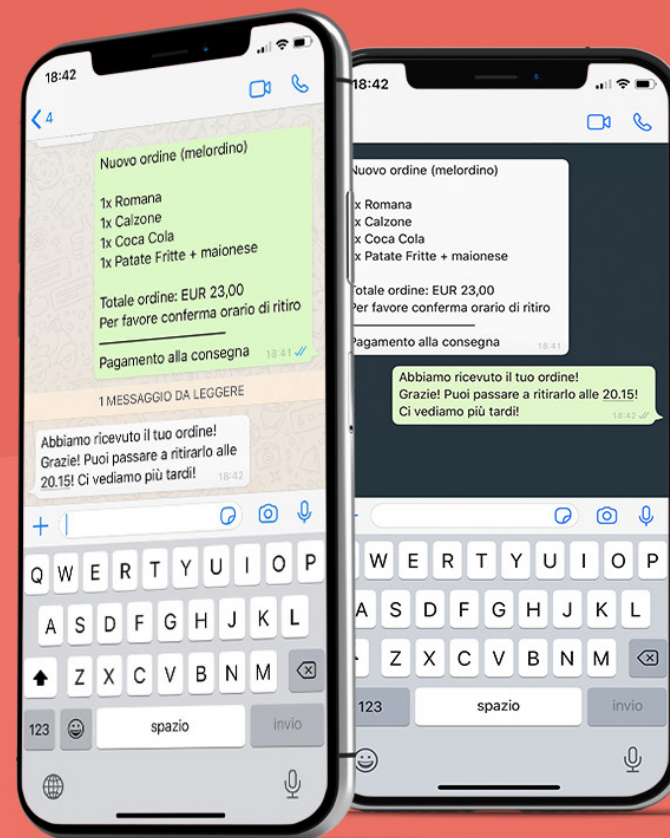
18:42

4

Nuovo ordine (melordino)

1x Romana
1x Calzone
1x Coca Cola
1x Patate Fritte + maionese

Totale ordine: EUR 23,00
Per favore conferma orario di ritiro

Pagamento alla consegna
18:41

1 MESSAGGIO DA LEGGERE

Abbiamo ricevuto il tuo ordine! Grazie! Puoi passare a ritirarlo alle 20.15! Ci vediamo più tardi!
18:42

Q W E R T Y U I O P
A S D F G H J K L
Z X C V B N M
123 spazio invio

18:42

Nuovo ordine (melordino)

x Romana
x Calzone
x Coca Cola
x Patate Fritte + maionese

Totale ordine: EUR 23,00
Per favore conferma orario di ritiro

Pagamento alla consegna
18:41

Abbiamo ricevuto il tuo ordine! Grazie! Puoi passare a ritirarlo alle 20.15! Ci vediamo più tardi!
18:42

W E R T Y U I O P
A S D F G H J K L
Z X C V B N M
123 spazio invio